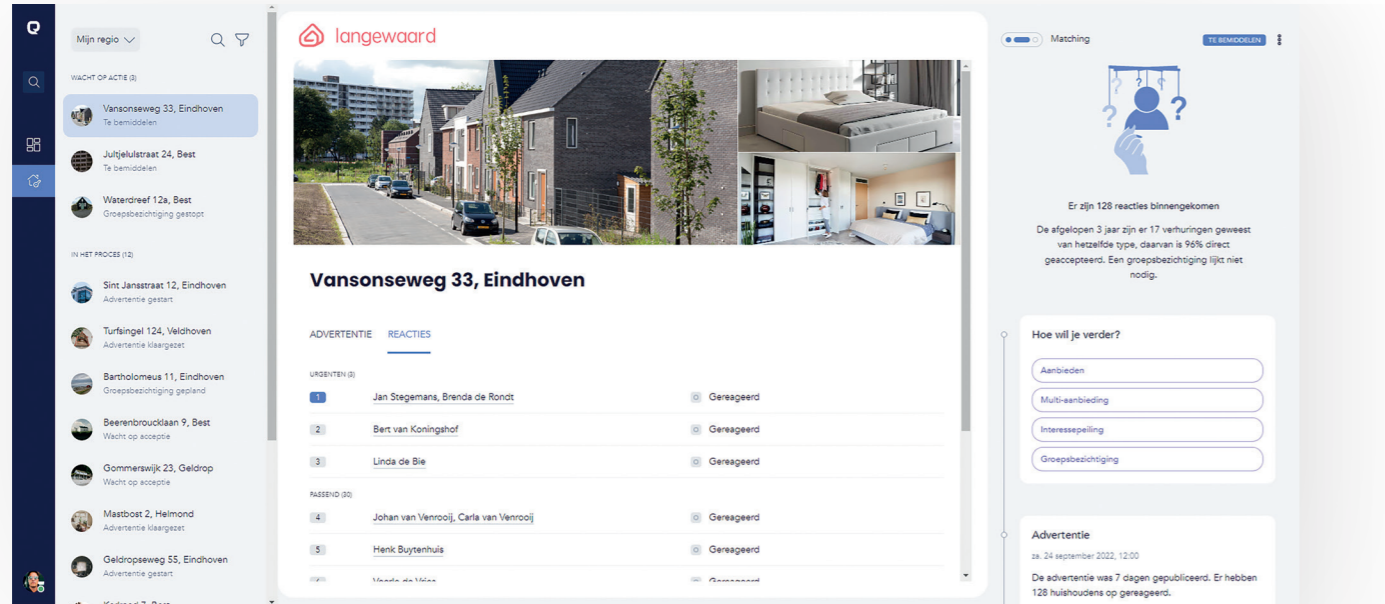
Mijn regio

WACHT OP ACTIE (3)

Vansonseweg 33, Eindhoven
Te bemiddelen

Juljelulstraat 24, Best
Te bemiddelen

Waterdreef 12a, Best
Groepsbezichtiging gestopt

IN HET PROCES (12)

Sint Jansstraat 12, Eindhoven
Advertentie gestart

Turfsingel 124, Veldhoven
Advertentie klaargezet

Bartholomeus 11, Eindhoven
Groepsbezichtiging gepland

Beerenbroucklaan 9, Best
Wacht op acceptie

Gommerswijk 23, Geldrop
Wacht op acceptie

Mastbost 2, Helmond
Advertentie klaargezet

Geldropseweg 55, Eindhoven
Advertentie gestart

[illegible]

langewaard

Vansonseweg 33, Eindhoven

ADVERTENTIE REACTIES

URGENTEN (3)

| | | |
|---|---|---|
| 1 | Jan Stegemans, Brenda de Rondt | Gereageerd |
| 2 | Bert van Koningshof | Gereageerd |
| 3 | Linda de Bie | Gereageerd |

PASSEND (30)

| | | |
|---|---|---|
| 4 | Johan van Venrooij, Carla van Venrooij | Gereageerd |
| 5 | Henk Buytenhuis | Gereageerd |
| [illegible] | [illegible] | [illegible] |

Matching

TE BEMIDDELEN

Er zijn 128 reacties binnengekomen

De afgelopen 3 jaar zijn er 17 verhuringen geweest van hetzelfde type, daarvan is 96% direct geaccepteerd. Een groepsbezichtiging lijkt niet nodig.

Hoe wil je verder?

Aanbieden
Multi-aanbieding
Interessepeiling
Groepsbezichtiging

Advertentie

za. 24 september 2022, 12:00

De advertentie was 7 dagen gepubliceerd. Er hebben 128 huishoudens op gereageerd.